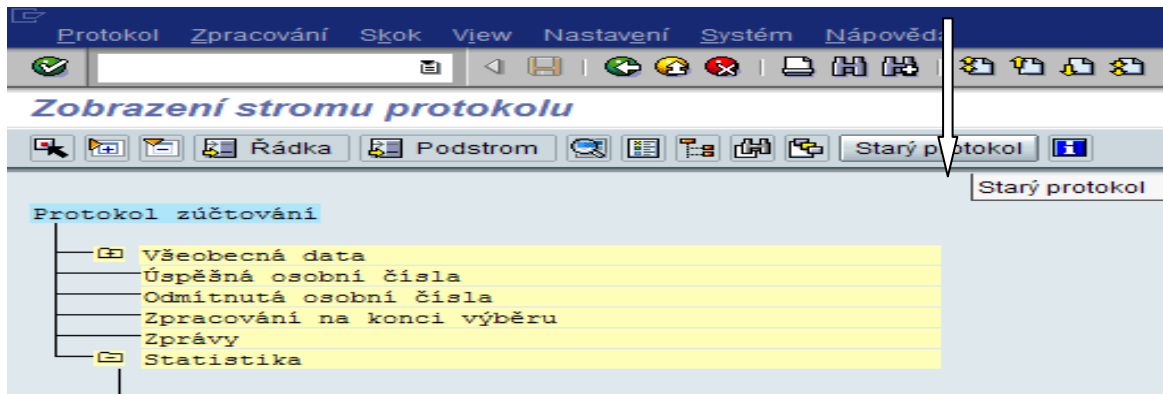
Protokol Zpracování Skok View Nastavení Systém Nápověda

Zobrazení stromu protokolu

Řádka Podstrom Starý protokol

Starý protokol

Protokol zúčtování

Všeobecná data
Úspěšná osobní čísla
Odmítnutá osobní čísla
Zpracování na konci výběru
Zprávy
Statistika